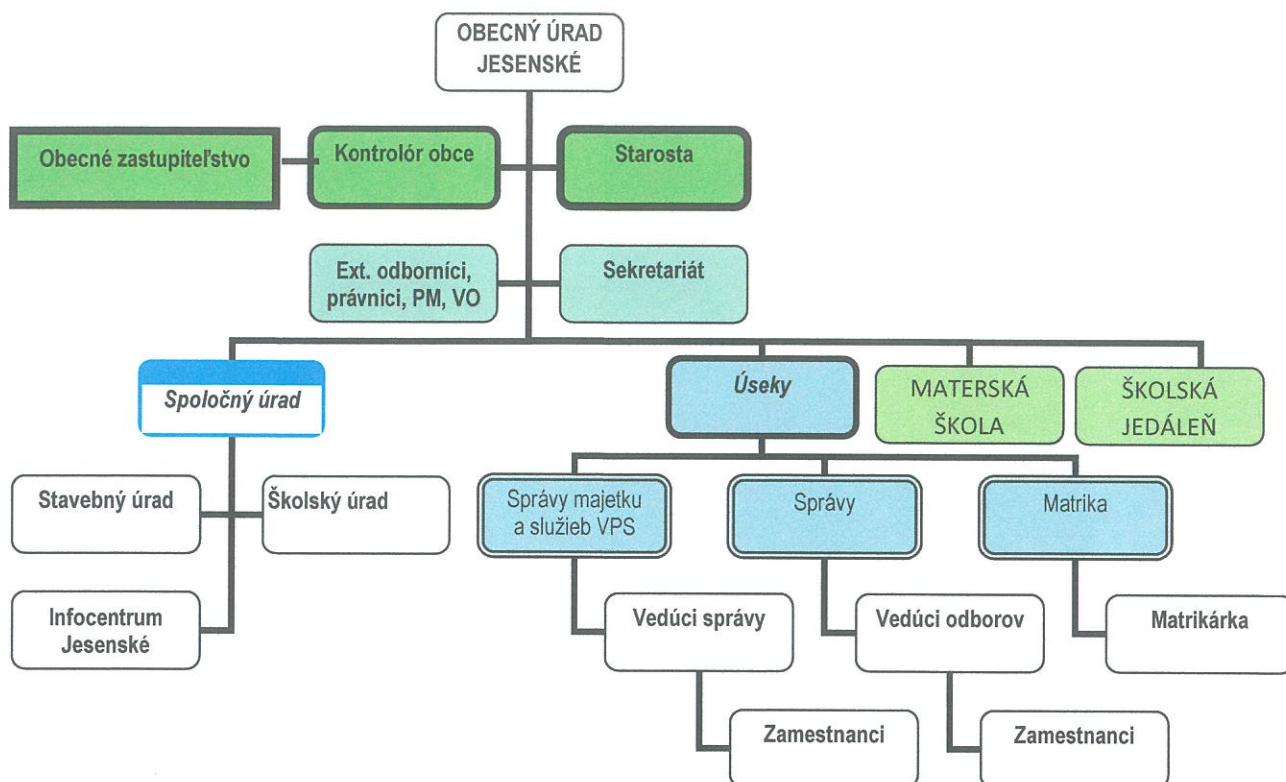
OBECNÝ ÚRAD JESENSKÉ

Obecné zastupiteľstvo

Kontrolór obce

Starosta

Ext. odborníci, právnici, PM, VO

Sekretariát

Spoločný úrad

Úseky

MATERSKÁ ŠKOLA

ŠKOLSKÁ JEDÁLEŇ

Stavebný úrad

Školský úrad

Infocentrum Jesenské

Správy majetku a služieb VPS

Správy

Matrika

Vedúci správy

Vedúci odborov

Matrikárka

Zamestnanci

Zamestnanci